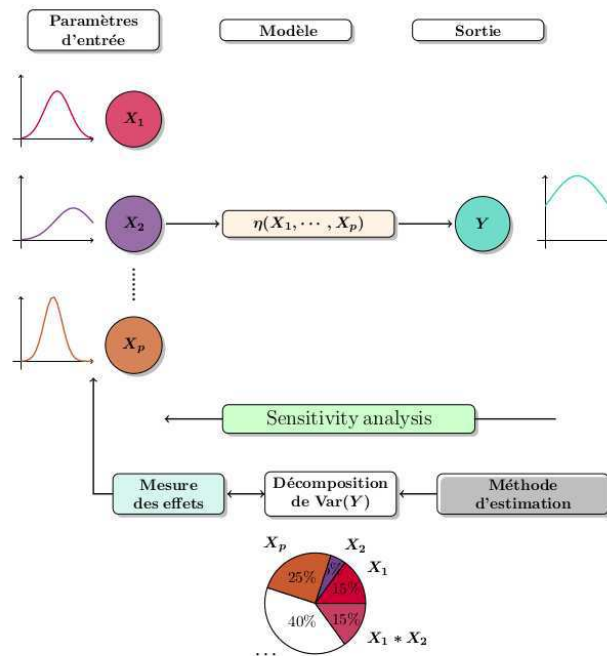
Paramètres d'entrée

Modèle

Sortie

$X_1$

$X_2$

$\eta(X_1, \cdots, X_p)$

$Y$

$X_p$

Sensitivity analysis

Mesure des effets

Décomposition de Var$(Y)$

Méthode d'estimation

$X_p$

$X_2$

$X_1$

25%

5%

15%

40%

15%

$X_1 * X_2$

...